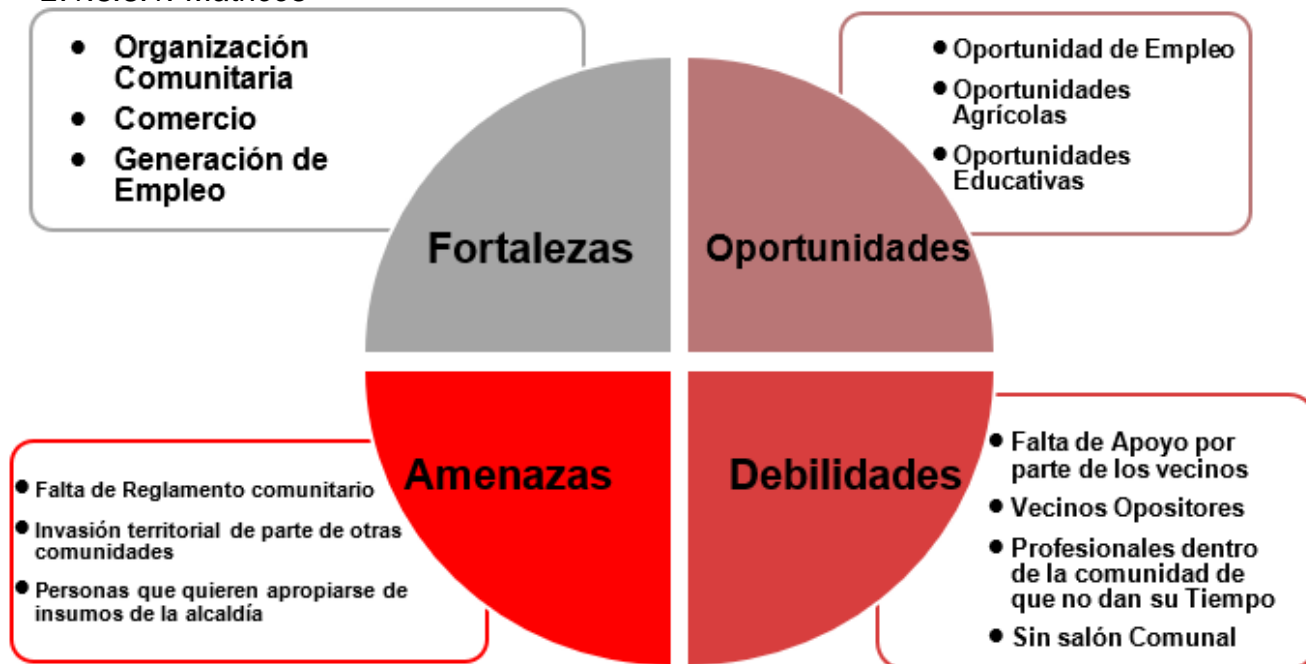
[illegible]

- Organización Comunitaria
- Comercio
- Generación de Empleo

- Oportunidad de Empleo
- Oportunidades Agrícolas
- Oportunidades Educativas

Fortalezas

Oportunidades

Amenazas

Debilidades

- Falta de Reglamento comunitario
- Invasión territorial de parte de otras comunidades
- Personas que quieren apropiarse de insumos de la alcaldía

- Falta de Apoyo por parte de los vecinos
- Vecinos Opositores
- Profesionales dentro de la comunidad de que no dan su Tiempo
- Sin salón Comunal